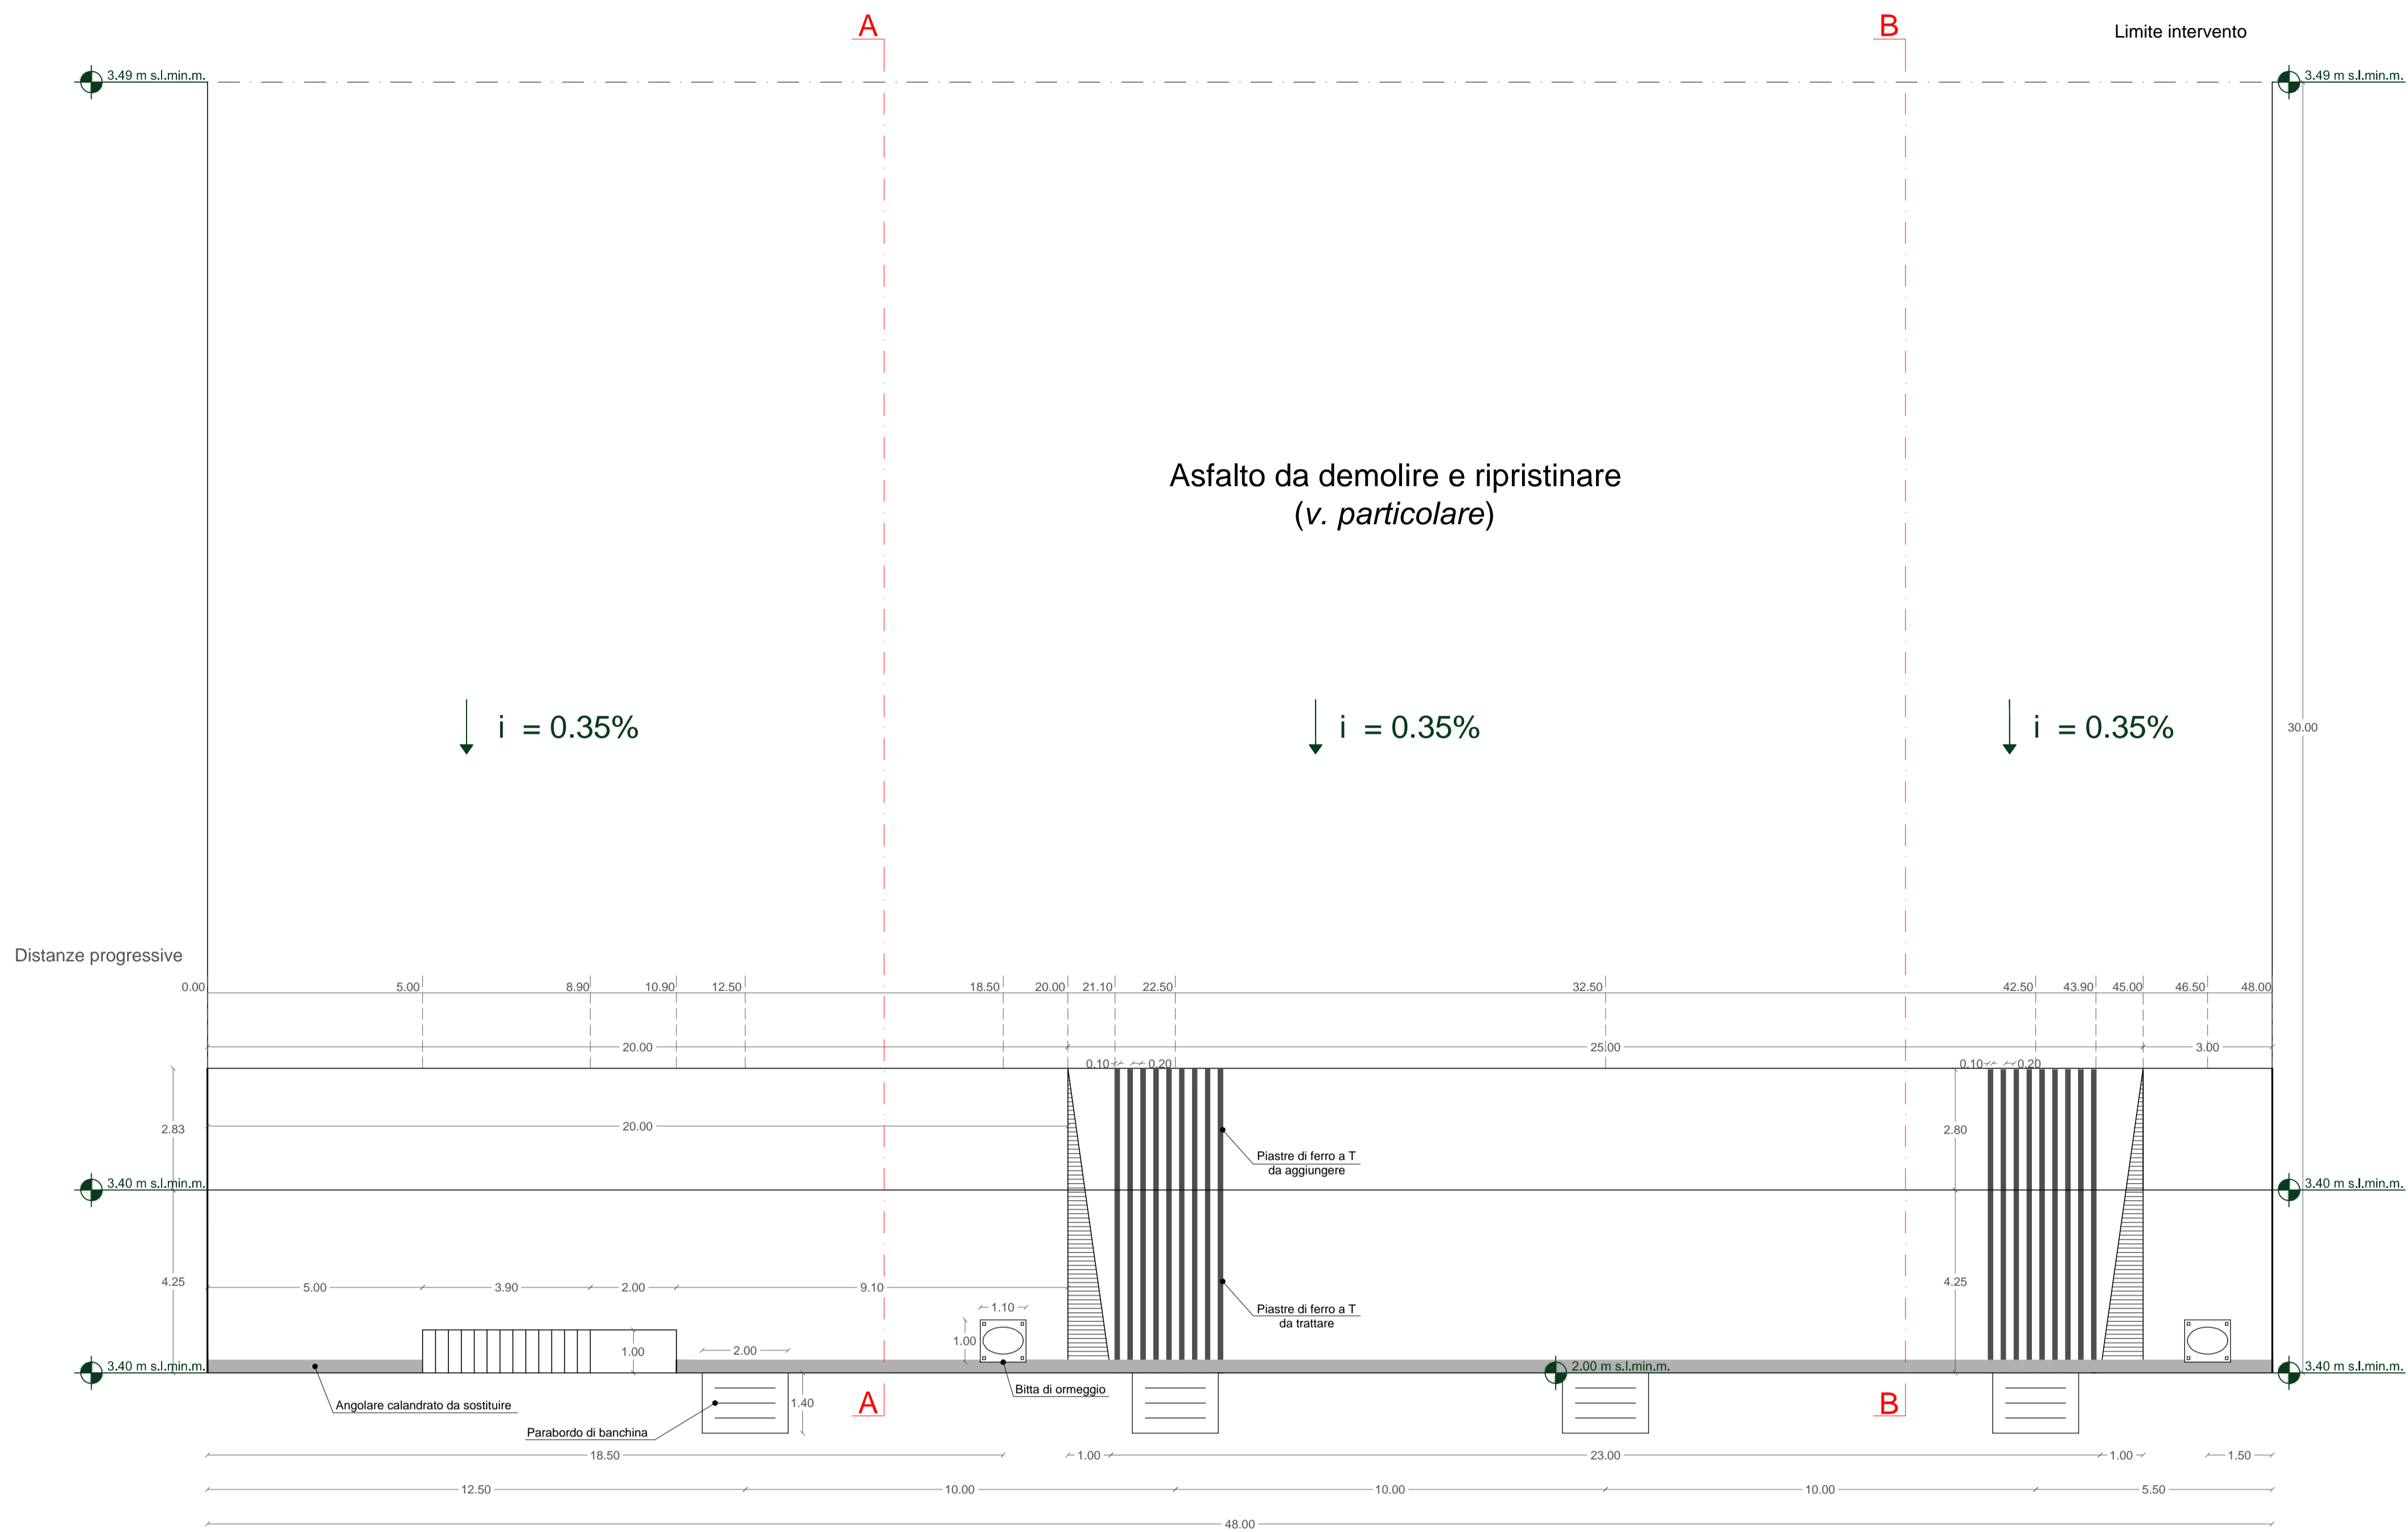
A

B

Limite intervento

3.49 m s.l.min.m.

3.49 m s.l.min.m.

Asfalto da demolire e ripristinare
(*v. particolare*)

i = 0.35%

i = 0.35%

i = 0.35%

30.00

Distanze progressive

0.00 5.00 8.90 10.90 12.50 18.50 20.00 21.10 22.50 32.50 42.50 43.90 45.00 46.50 48.00

20.00

25.00

3.00

0.10 0.20

0.10 0.20

2.83

20.00

Piastre di ferro a T da aggiungere

2.80

3.40 m s.l.min.m.

3.40 m s.l.min.m.

4.25

5.00 3.90 2.00 9.10

Piastre di ferro a T da trattare

4.25

1.10

1.00

1.00

2.00

3.40 m s.l.min.m.

2.00 m s.l.min.m.

3.40 m s.l.min.m.

1.40

A

B

Bitta di ormeggio

Angolare calandrato da sostituire

Parabordo di banchina

18.50 1.00 23.00 1.00 1.50

12.50 10.00 10.00 10.00 5.50

48.00